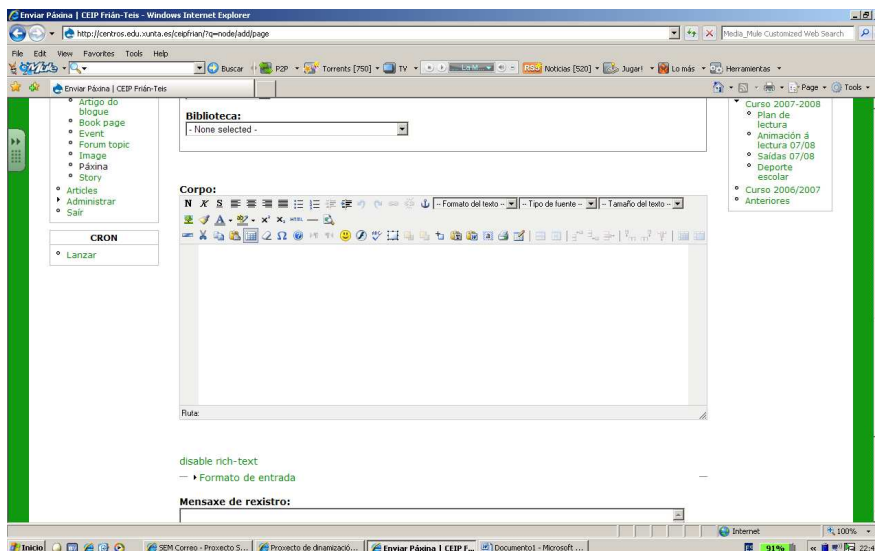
Enviar Páxina | CEIP Frián-Teis - Windows Internet Explorer

http://centros.edu.xunta.es/ceipfrian/?q=node/add/page

Media_Mule Customized Web Search

File Edit View Favorites Tools Help

Buscar P2P Torrents [750] TV Noticias [520] Jugar! Lo más Herramientas

Enviar Páxina | CEIP Frián-Teis

Page Tools

Artigo do blogue
Book page
Event
Forum topic
Image
Páxina
Story
Articles
Administrar
Saír

CRON

Lanzar

Biblioteca:
- None selected -

Corpo:

N K S

-- Formato del texto -- -- Tipo de fuente -- -- Tamaño del texto --

Ruta:

disable rich-text

Formato de entrada

Mensaxe de rexistro:

Curso 2007-2008
Plan de lectura
Animación á lectura 07/08
Saídas 07/08
Deporte escolar
Curso 2006/2007
Anteriores

Internet 100%

Inicio SEM Correo - Proxecto S... Proxecto de dinamizació... Enviar Páxina | CEIP F... Documento1 - Microsoft ... 91% 22:4